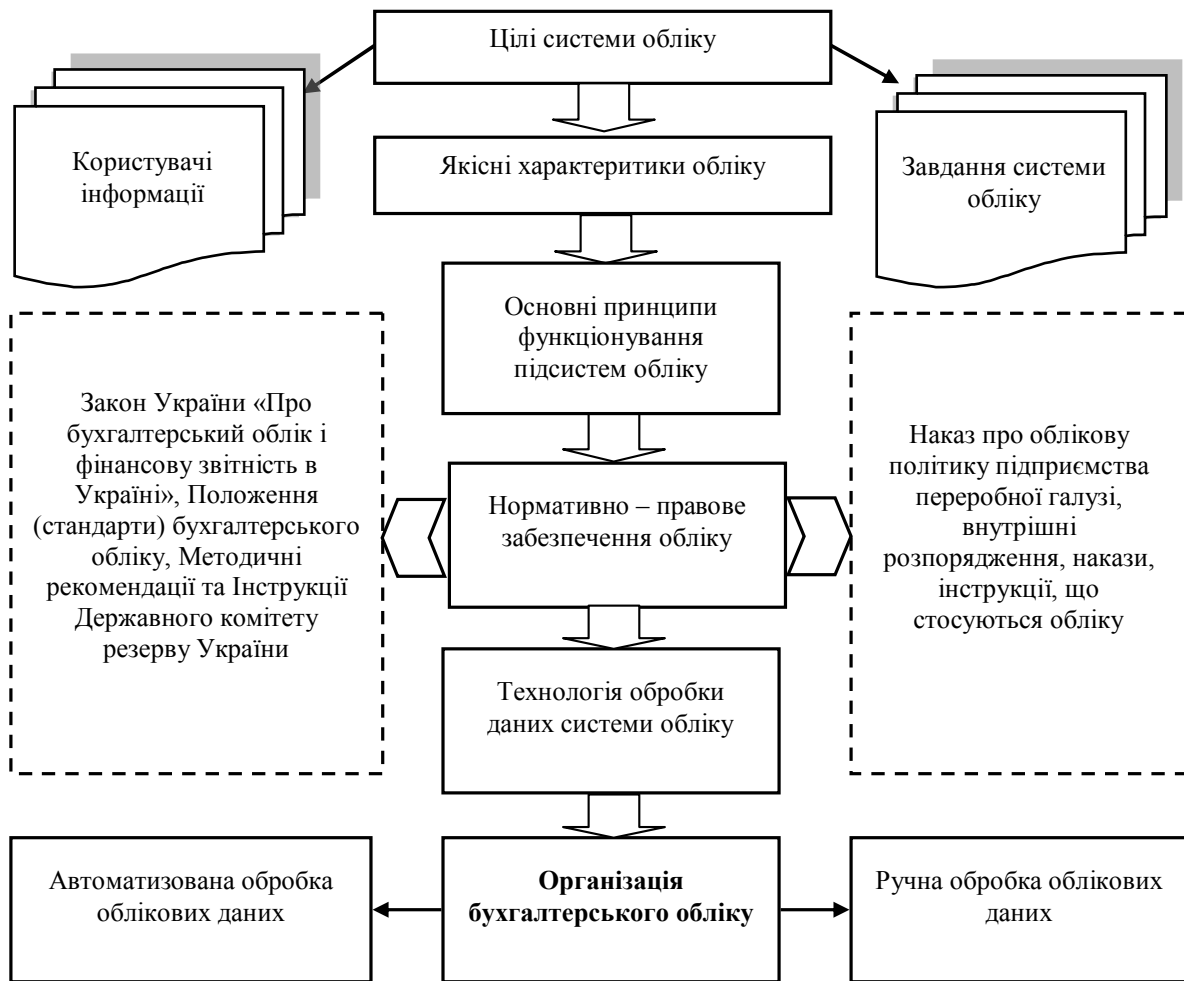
Цілі системи обліку

Користувачі інформації

Якісні характеритики обліку

Завдання системи обліку

Основні принципи функціонування підсистем обліку

Закон України «Про бухгалтерський облік і фінансову звітність в Україні», Положення (стандарти) бухгалтерського обліку, Методичні рекомендації та Інструкції Державного комітету резерву України

Нормативно – правове забезпечення обліку

Наказ про облікову політику підприємства переробної галузі, внутрішні розпорядження, накази, інструкції, що стосуються обліку

Технологія обробки даних системи обліку

Автоматизована обробка облікових даних

**Організація бухгалтерського обліку**

Ручна обробка облікових даних